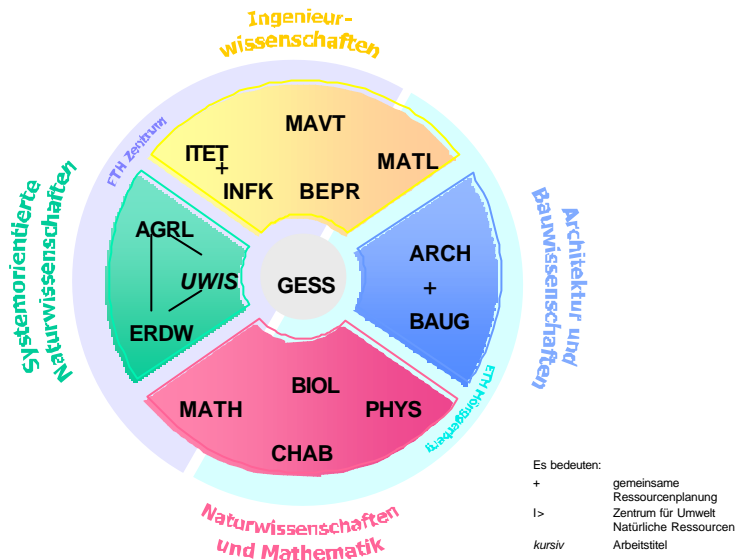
Ingenieurwissenschaften

ETH Zentrum

MAVT
ITET
+
INFK
BEPR
MATL

Systemorientierte Naturwissenschaften

AGRL
UWIS
ERDW

GESS

Architektur und Bauwissenschaften

ARCH
+
BAUG

ETH Hönggerberg

BIOL
MATH
PHYS
CHAB

Naturwissenschaften und Mathematik

Es bedeuten:
+ gemeinsame Ressourcenplanung
I> Zentrum für Umwelt Natürliche Ressourcen
*kursiv* Arbeitstitel